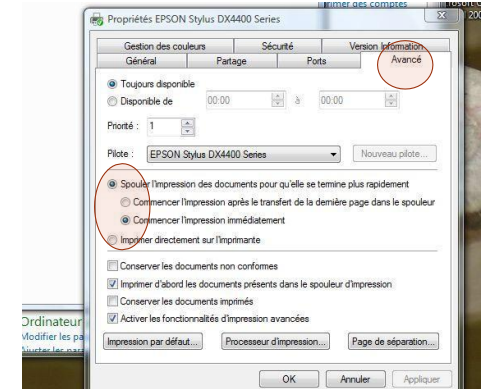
Propriétés EPSON Stylus DX4400 Series

Gestion des couleurs | Sécurité | Version Information
Général | Partage | Ports | Avancé

Toujours disponible
Disponible de 00:00 à 00:00

Priorité : 1

Pilote : EPSON Stylus DX4400 Series
Nouveau pilote...

Spouler l'impression des documents pour qu'elle se termine plus rapidement
Commencer l'impression après le transfert de la dernière page dans le spouleur
Commencer l'impression immédiatement
Imprimer directement sur l'imprimante

Conserver les documents non conformes
Imprimer d'abord les documents présents dans le spouleur d'impression
Conserver les documents imprimés
Activer les fonctionnalités d'impression avancées

Impression par défaut...
Processeur d'impression...
Page de séparation...

OK
Annuler
Appliquer

Ordinateur
Modifier les pa
Ajuster les par

imer des comptes
200